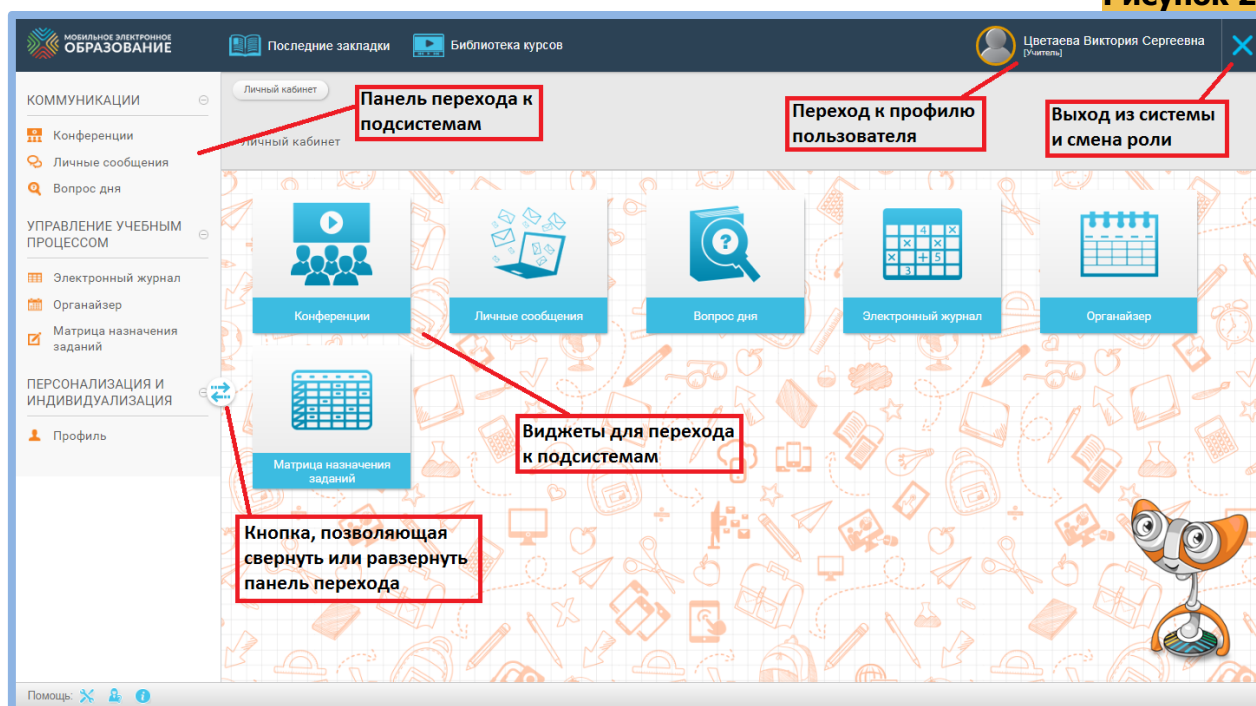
Рисунок 2

МОБИЛЬНОЕ ЭЛЕКТРОННОЕ ОБРАЗОВАНИЕ

Последние закладки

Библиотека курсов

Цветаева Виктория Сергеевна
[Учитель]

КОММУНИКАЦИИ

Конференции

Личные сообщения

Вопрос дня

УПРАВЛЕНИЕ УЧЕБНЫМ ПРОЦЕССОМ

Электронный журнал

Органайзер

Матрица назначения заданий

ПЕРСОНАЛИЗАЦИЯ И ИНДИВИДУАЛИЗАЦИЯ

Профиль

Личный кабинет

Личный кабинет

Панель перехода к подсистемам

Переход к профилю пользователя

Выход из системы и смена роли

Конференции

Личные сообщения

Вопрос дня

Электронный журнал

Органайзер

Матрица назначения заданий

Виджеты для перехода к подсистемам

Кнопка, позволяющая свернуть или развернуть панель перехода

Помощь: